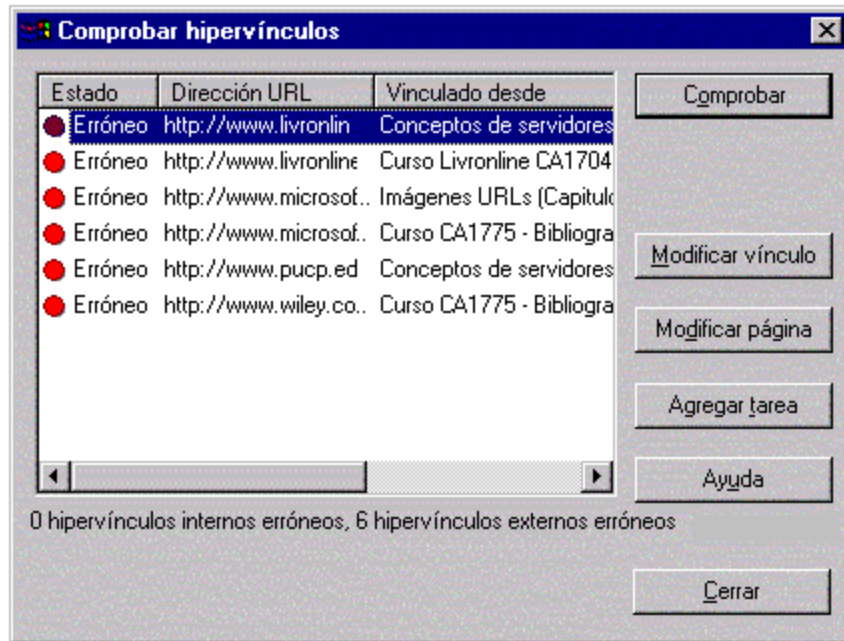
Comprobar hipervínculos

| Estado | Dirección URL | Vinculado desde |
|---|---|---|
| Erróneo | http://www.livronlin | Conceptos de servidores |
| Erróneo | http://www.livronline | Curso Livronline CA1704 |
| Erróneo | http://www.microsof.. | Imágenes URLs (Capitulo |
| Erróneo | http://www.microsof.. | Curso CA1775 - Bibliogra |
| Erróneo | http://www.pucp.ed | Conceptos de servidores |
| Erróneo | http://www.wiley.co.. | Curso CA1775 - Bibliogra |

Comprobar

Modificar vínculo

Modificar página

Agregar tarea

Ayuda

0 hipervínculos internos erróneos, 6 hipervínculos externos erróneos

Cerrar